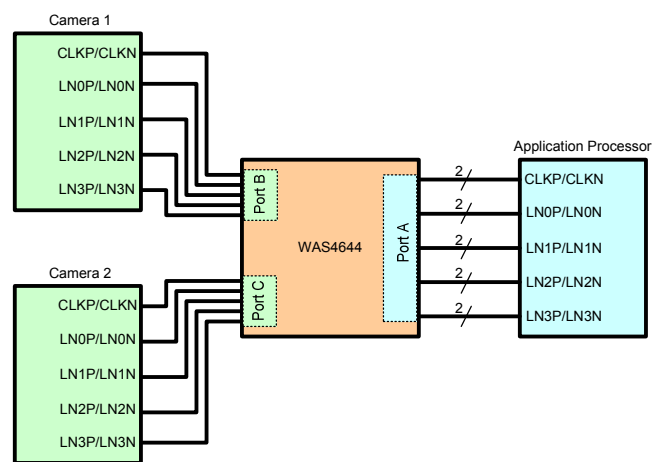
Camera 1

CLKP/CLKN

LN0P/LN0N

LN1P/LN1N

LN2P/LN2N

LN3P/LN3N

Port B

WAS4644

Port A

Port C

Application Processor

2

CLKP/CLKN

2

LN0P/LN0N

2

LN1P/LN1N

2

LN2P/LN2N

2

LN3P/LN3N

Camera 2

CLKP/CLKN

LN0P/LN0N

LN1P/LN1N

LN2P/LN2N

LN3P/LN3N